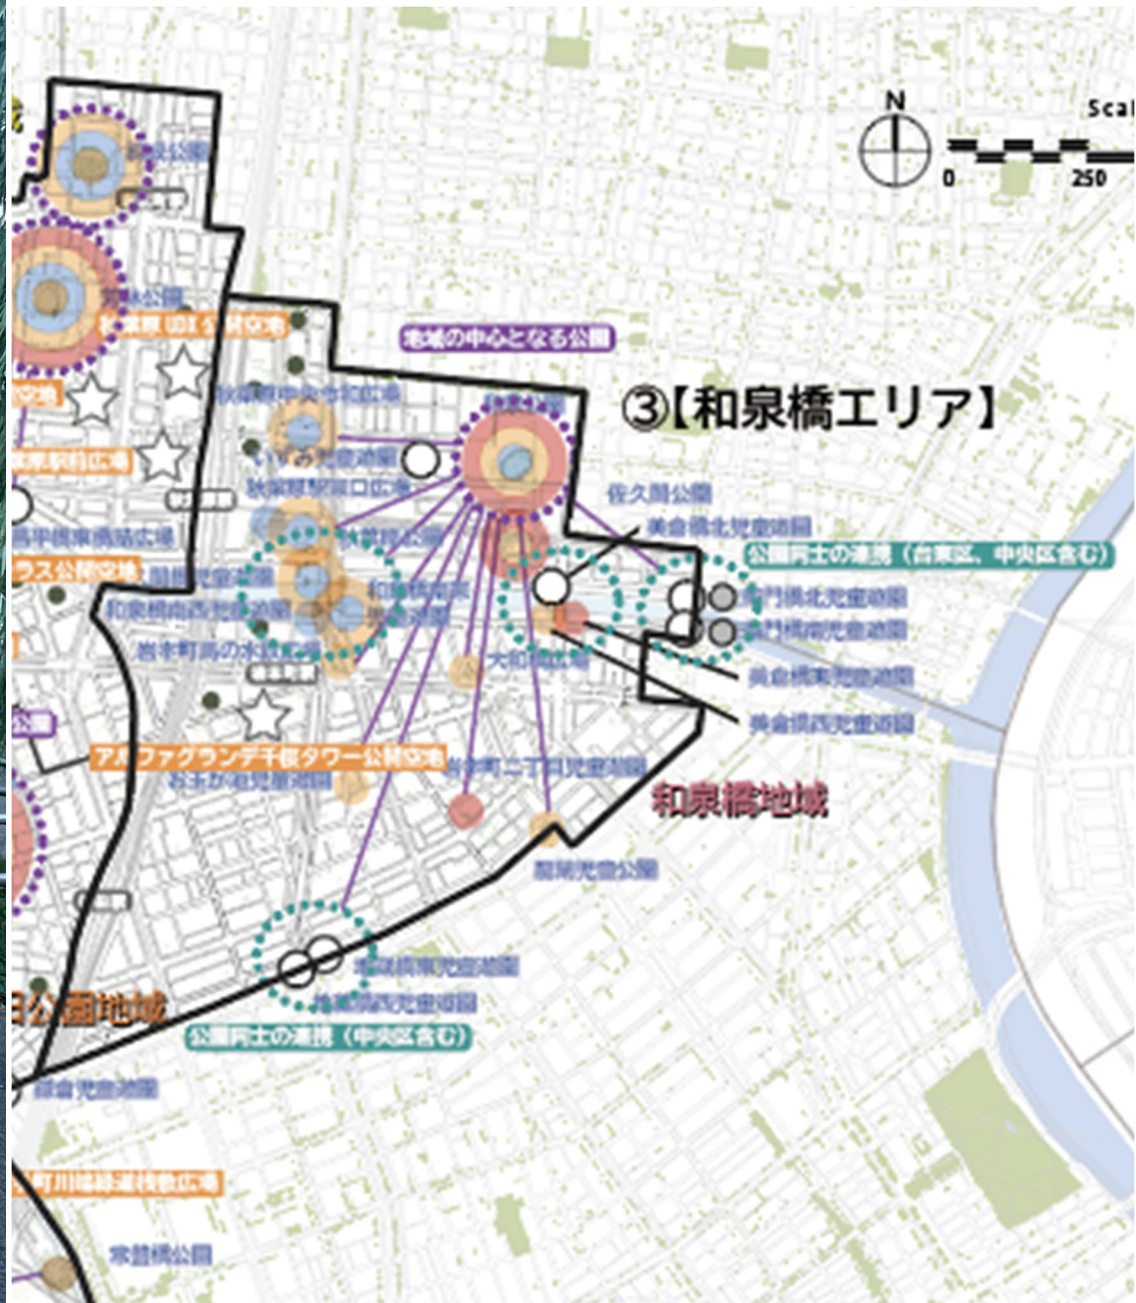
N
Scal
0
250
③【和泉橋エリア】
地域の中心となる公園
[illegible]公園
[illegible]公園
秋葉原UDX公開空地
秋葉原中央通り広場
いずみ児童遊園
秋葉原駅東口広場
佐久間公園
美倉橋北児童遊園
公園同士の連携（台東区、中央区含む）
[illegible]門橋北児童遊園
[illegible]門橋南児童遊園
美倉橋東児童遊園
美倉橋西児童遊園
和泉橋南西児童遊園
岩本町高の水広場
大和橋広場
アルファグランデ千桜タワー公開空地
お玉が池児童遊園
岩本町二丁目児童遊園
和泉橋地域
龍閑児童公園
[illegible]橋東児童遊園
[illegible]橋西児童遊園
公園同士の連携（中央区含む）
田公園地域
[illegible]倉児童遊園
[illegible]町川端緑道桟敷広場
常盤橋公園
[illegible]駅前広場
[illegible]橋東橋詰広場
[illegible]ラス公開空地
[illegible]児童遊園